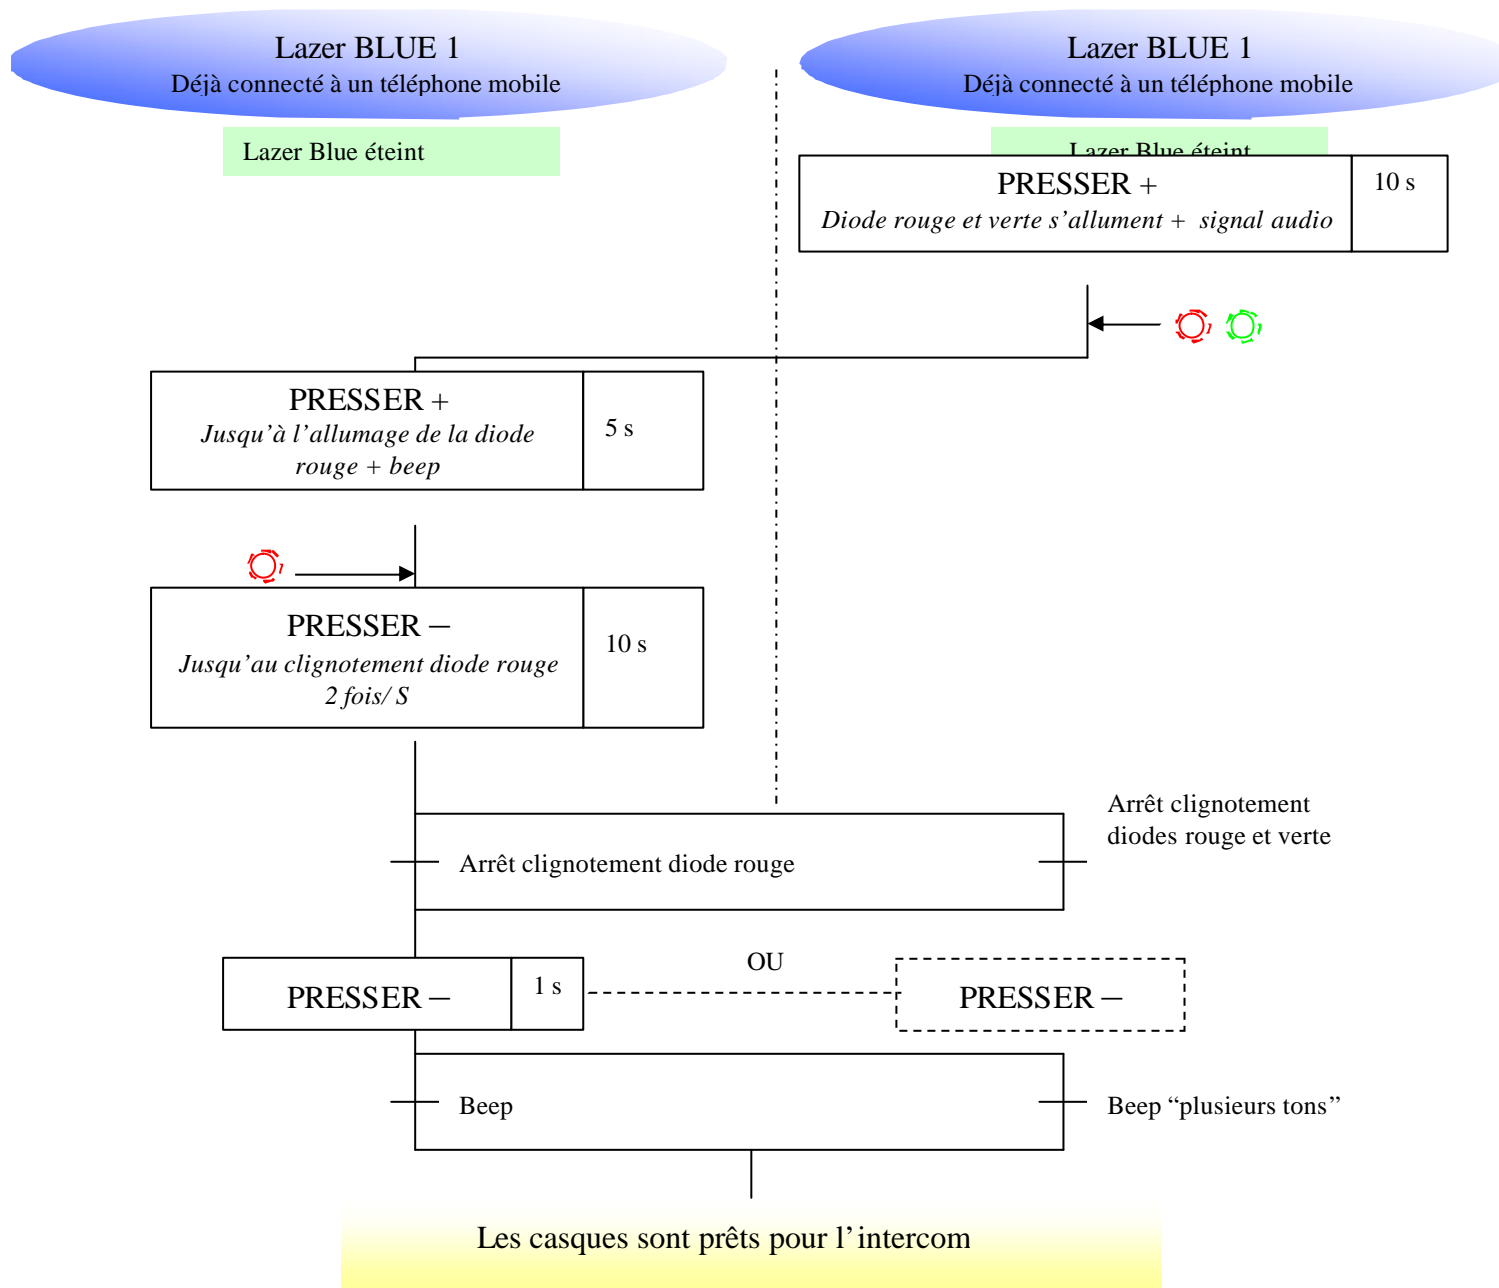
Lazer BLUE 1
Déjà connecté à un téléphone mobile

Lazer Blue éteint

Lazer BLUE 1
Déjà connecté à un téléphone mobile

Lazer Blue éteint

| PRESSER +<br>*Diode rouge et verte s'allument + signal audio* | 10 s |
|---|---|

| PRESSER +<br>*Jusqu'à l'allumage de la diode rouge + beep* | 5 s |
|---|---|

| PRESSER –<br>*Jusqu'au clignotement diode rouge 2 fois/ S* | 10 s |
|---|---|

Arrêt clignotement diode rouge

Arrêt clignotement diodes rouge et verte

| PRESSER – | 1 s |
|---|---|

OU

PRESSER –

Beep

Beep "plusieurs tons"

Les casques sont prêts pour l'intercom